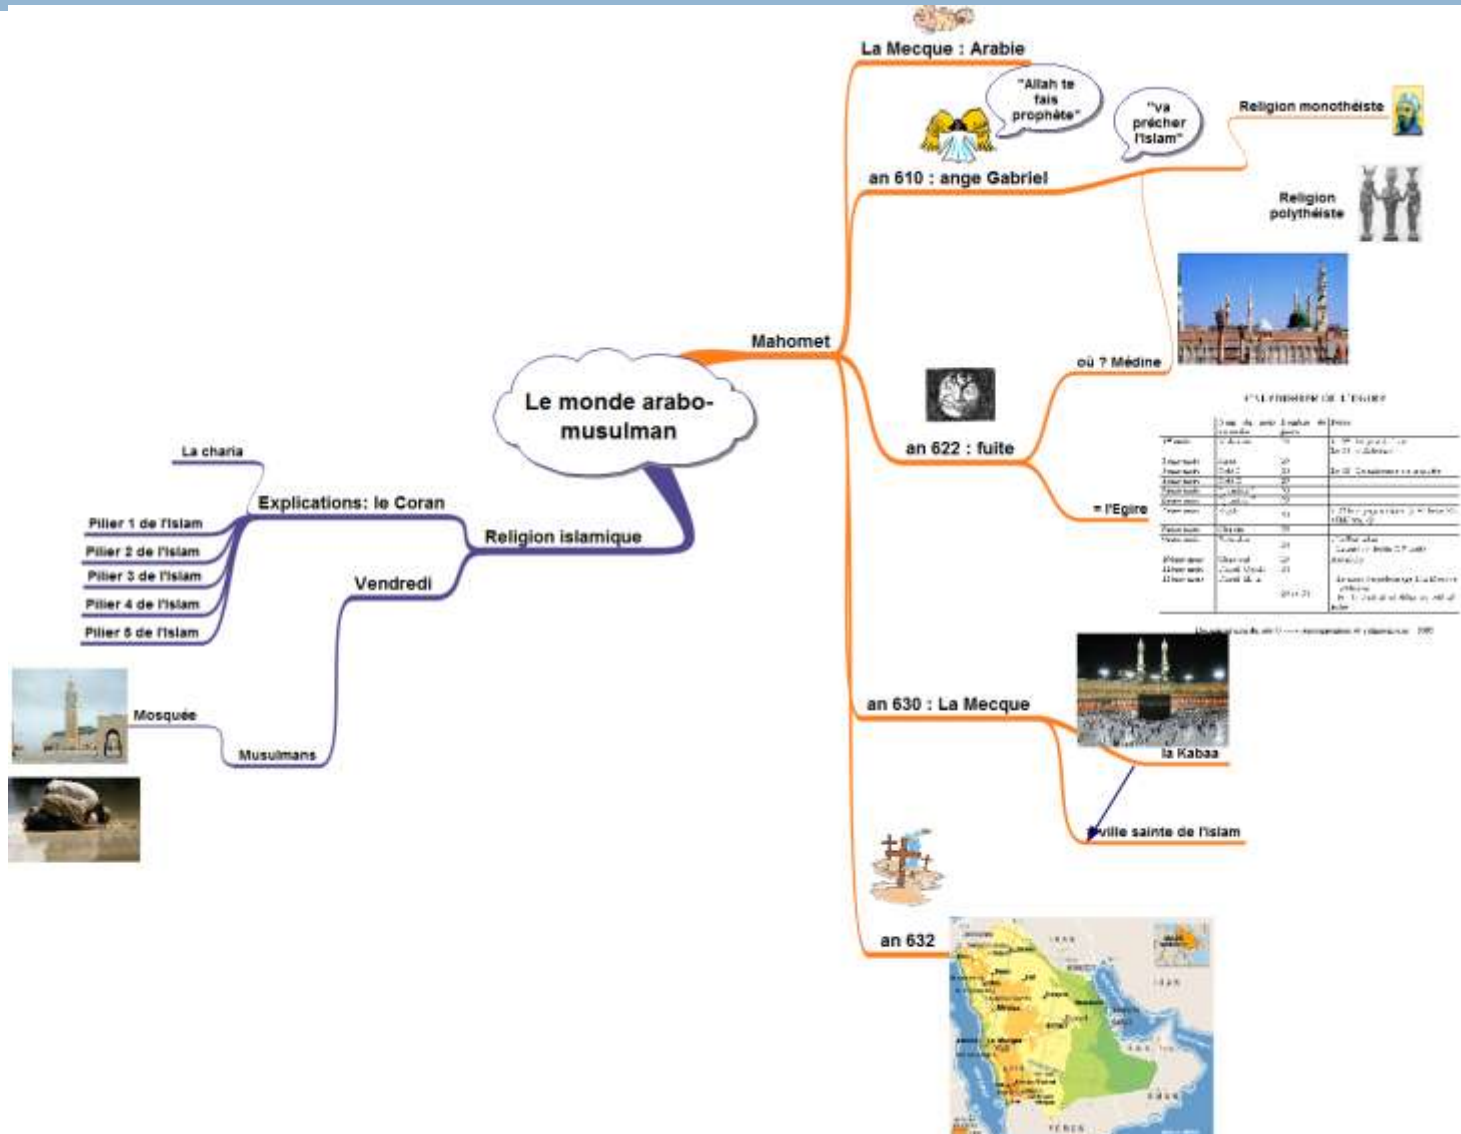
La Mecque : Arabie

"Allah te fais prophète"

"va prêcher l'islam"

Religion monothéiste

Religion polythéiste

an 610 : ange Gabriel

Mahomet

Le monde arabo-musulman

où ? Médine

an 622 : fuite

= l'Egire

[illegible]

an 630 : La Mecque

la Kabaa

ville sainte de l'islam

an 632

La charia

Explications: le Coran

Pilier 1 de l'islam

Pilier 2 de l'islam

Pilier 3 de l'islam

Pilier 4 de l'islam

Pilier 5 de l'islam

Religion islamique

Vendredi

Mosquée

Musulmans